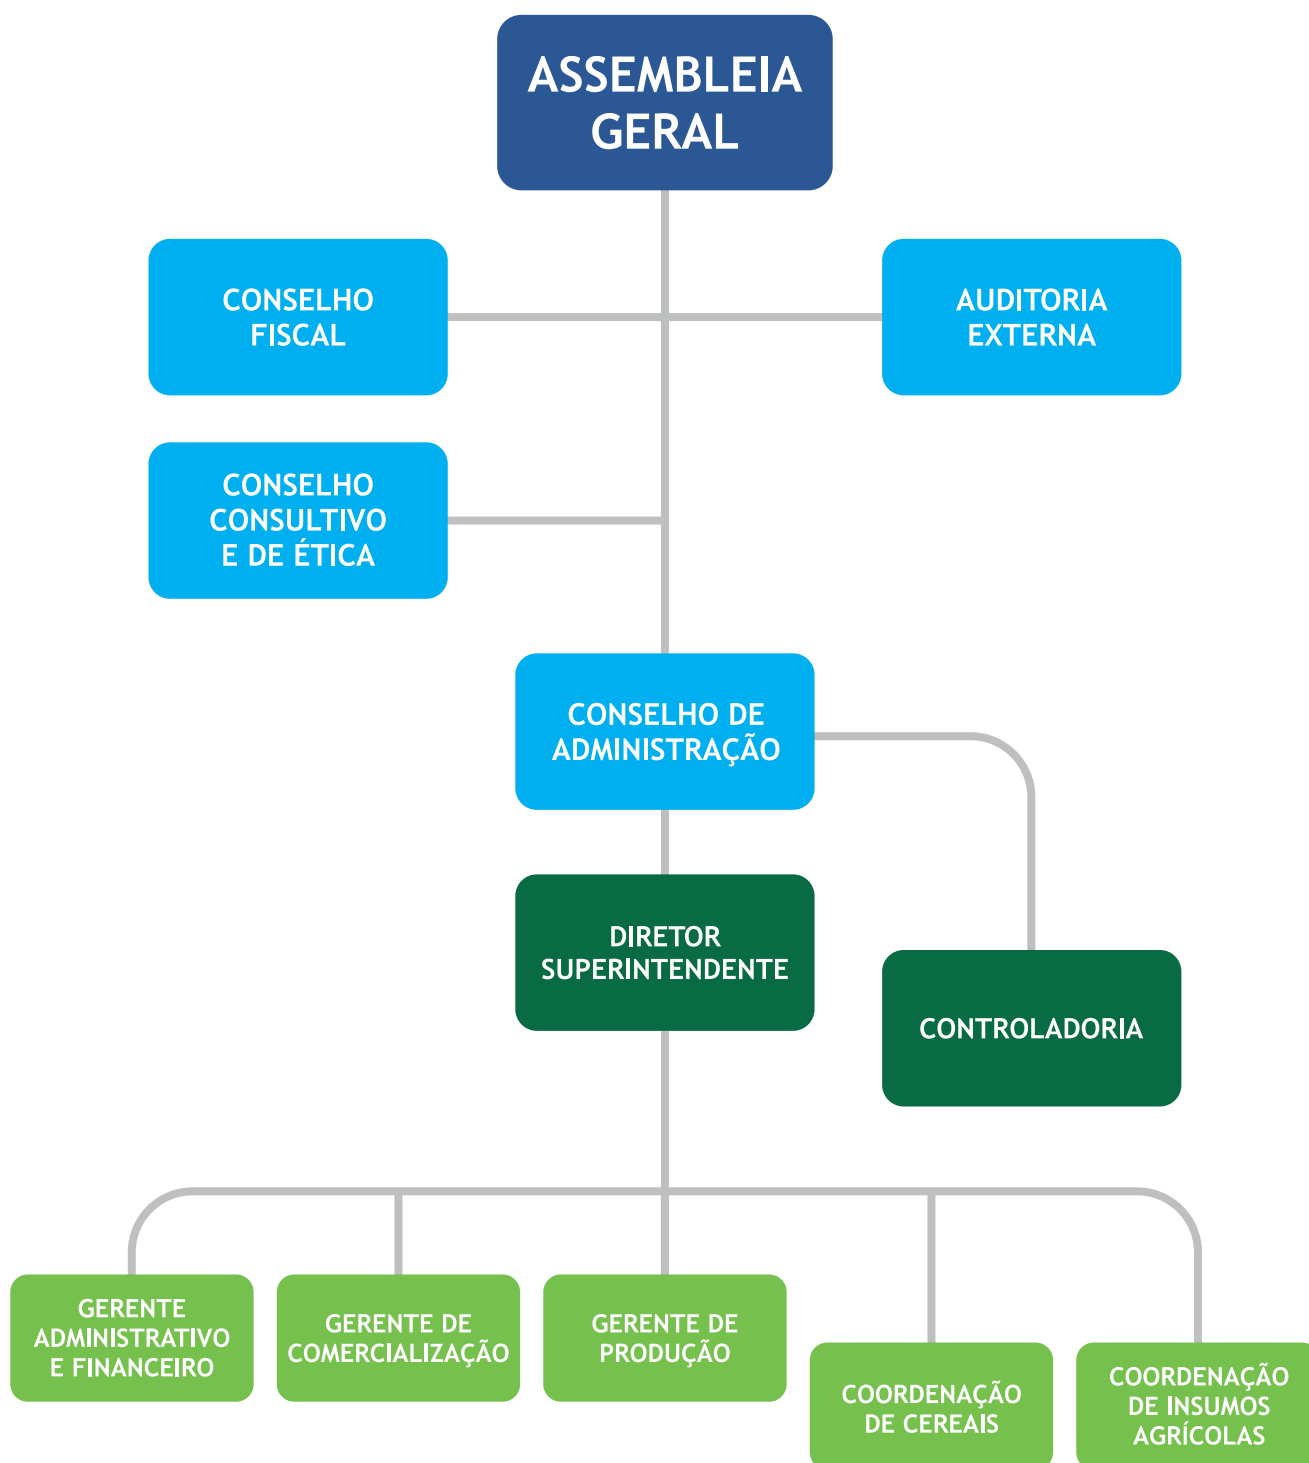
ASSEMBLEIA GERAL

CONSELHO FISCAL

AUDITORIA EXTERNA

CONSELHO CONSULTIVO E DE ÉTICA

CONSELHO DE ADMINISTRAÇÃO

DIRETOR SUPERINTENDENTE

CONTROLADORIA

GERENTE ADMINISTRATIVO E FINANCEIRO

GERENTE DE COMERCIALIZAÇÃO

GERENTE DE PRODUÇÃO

COORDENAÇÃO DE CEREAIS

COORDENAÇÃO DE INSUMOS AGRÍCOLAS